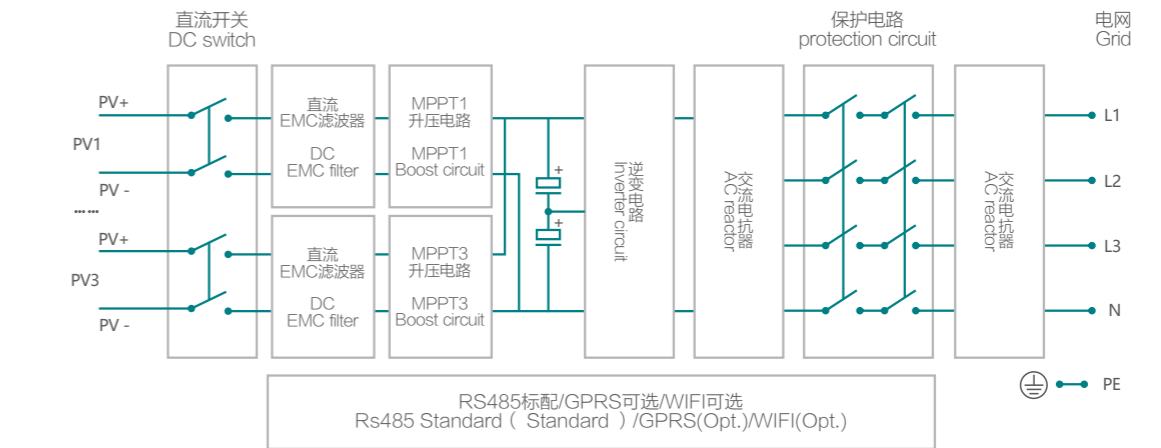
直流开关
DC switch

保护电路
protection circuit

电网
Grid

PV+
PV1
PV -
......
PV+
PV3
PV -

直流
EMC滤波器
DC
EMC filter

MPPT1
升压电路
MPPT1
Boost circuit

直流
EMC滤波器
DC
EMC filter

MPPT3
升压电路
MPPT3
Boost circuit

逆变电路
Inverter circuit

交流电抗器
AC reactor

交流电抗器
AC reactor

L1
L2
L3
N
PE

RS485标配/GPRS可选/WIFI可选
Rs485 Standard（ Standard ）/GPRS(Opt.)/WIFI(Opt.)